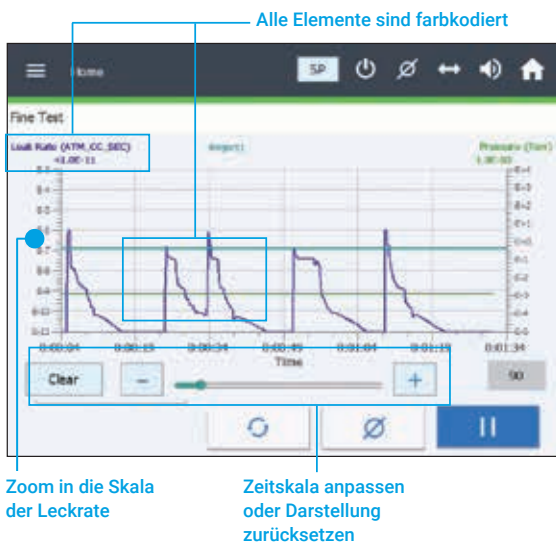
Alle Elemente sind farbkodiert

Home

SP

Fine Test

Leak Rate (ATM_CC_SEC)
<1.0E-11

Target1

Pressure (Torr)
1.0E-03

0:00:04
0:00:19
0:00:34
0:00:49
0:01:04
0:01:19
0:01:34

Time

Clear

–

+

90

Zoom in die Skala der Leckrate

Zeitskala anpassen oder Darstellung zurücksetzen